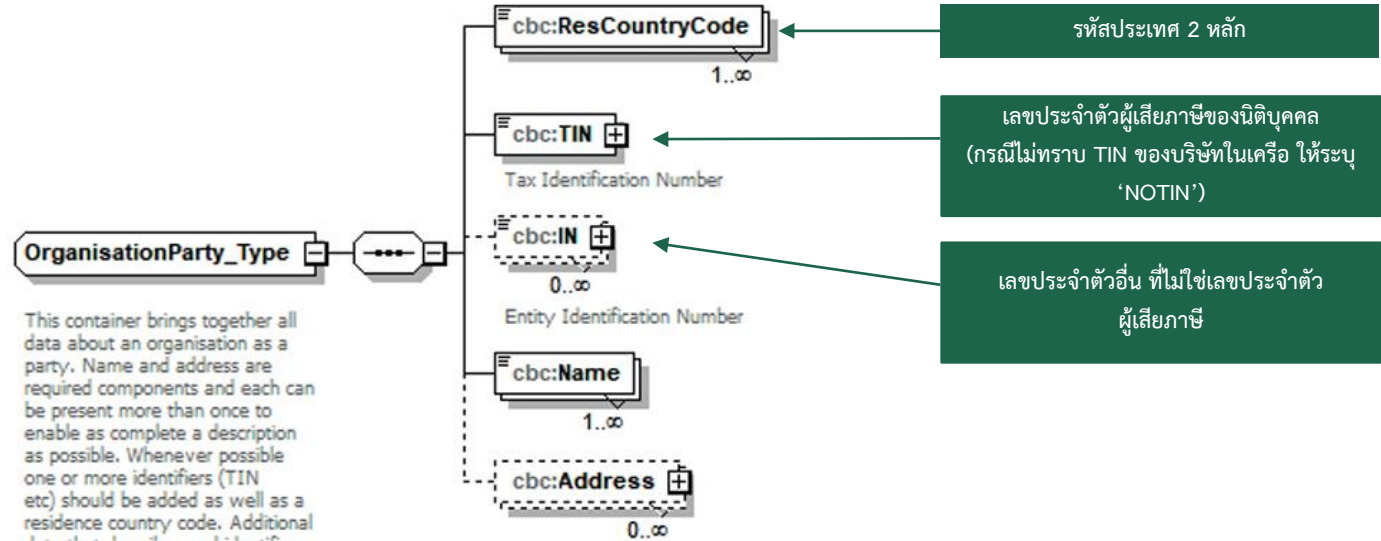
OrganisationParty_Type

This container brings together all data about an organisation as a party. Name and address are required components and each can be present more than once to enable as complete a description as possible. Whenever possible one or more identifiers (TIN etc) should be added as well as a residence country code. Additional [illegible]

cbc:ResCountryCode
1..∞

cbc:TIN
Tax Identification Number

cbc:IN
0..∞
Entity Identification Number

cbc:Name
1..∞

cbc:Address
0..∞

รหัสประเทศ 2 หลัก

เลขประจำตัวผู้เสียภาษีของนิติบุคคล (กรณีไม่ทราบ TIN ของบริษัทในเครือ ให้ระบุ 'NOTIN')

เลขประจำตัวอื่น ที่ไม่ใช่เลขประจำตัวผู้เสียภาษี